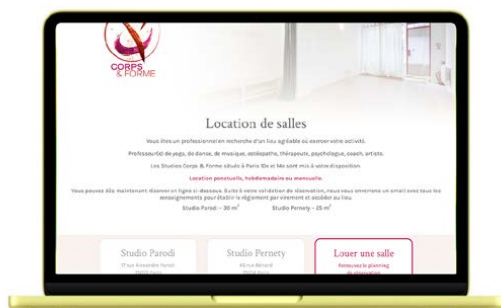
CORPS & FORME

Location de salles

Vous êtes un professionnel en recherche d'un lieu agréable où exercer votre activité.

Professeur(e) de yoga, de danse, de musique, ostéopathe, thérapeute, psychologue, coach, artiste.

Les Studios Corps & Forme situés à Paris 10e et 14e sont mis à votre disposition.

Location ponctuelle, hebdomadaire ou mensuelle.

Vous pouvez dès maintenant réserver en ligne ci-dessous. Suite à votre validation de réservation, nous vous enverrons un email avec tous les renseignements pour établir le règlement par virement et accéder au lieu.

Studio Parodi – 30 m²

Studio Pernety – 25 m²

Studio Parodi

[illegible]

Studio Pernety

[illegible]

Louer une salle

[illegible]